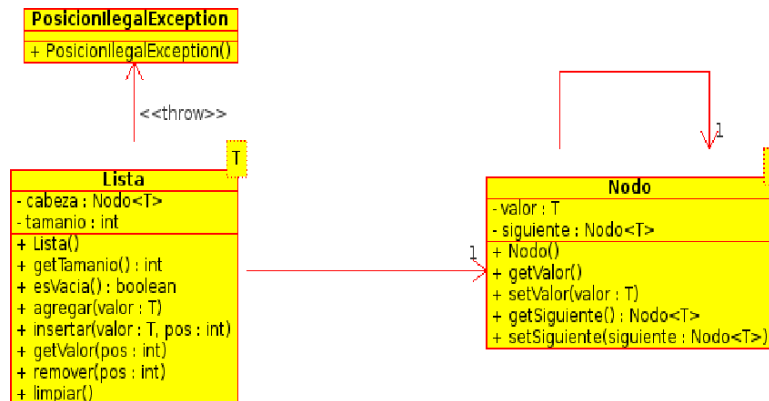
PosicionIlegalException
+ PosicionIlegalException()

<<throw>>

T

Lista
- cabeza : Nodo<T>
- tamanio : int
+ Lista()
+ getTamanio() : int
+ esVacia() : boolean
+ agregar(valor : T)
+ insertar(valor : T, pos : int)
+ getValor(pos : int)
+ remover(pos : int)
+ limpiar()

1

1

Nodo
- valor : T
- siguiente : Nodo<T>
+ Nodo()
+ getValor()
+ setValor(valor : T)
+ getSiguiente() : Nodo<T>
+ setSiguiente(siguiente : Nodo<T>)